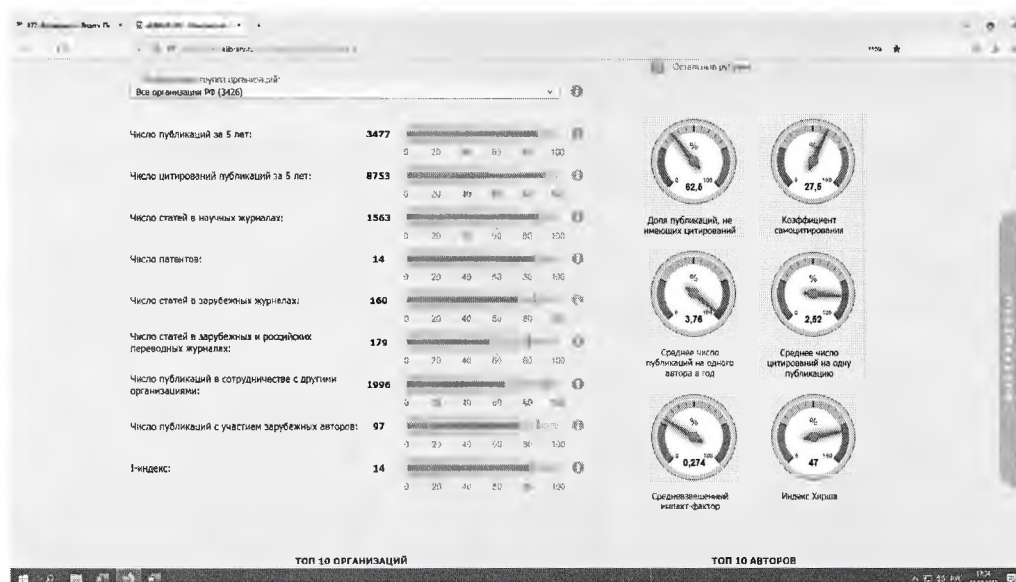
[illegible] группу организаций
Все организации РФ (3426)

Остальные рубрики

Число публикаций за 5 лет: 3477
0 20 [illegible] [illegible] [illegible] 100

Число цитирований публикаций за 5 лет: 8753
0 20 40 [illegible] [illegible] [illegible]

Число статей в научных журналах: 1563
0 20 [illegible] 60 80 100

Число патентов: 14
0 20 40 60 80 100

Число статей в зарубежных журналах: 160
0 20 40 60 80

Число статей в зарубежных и российских переводных журналах: 179
0 20 40 60 80 100

Число публикаций в сотрудничестве с другими организациями: 1996
0 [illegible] 40 60 80 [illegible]

Число публикаций с участием зарубежных авторов: 97
0 20 40 60 80 100

I-индекс: 14
0 20 40 60 80 100

%
0 100
62,6
Доля публикаций, не имеющих цитирований

%
0 100
27,5
Коэффициент самоцитирования

%
0 10
3,76
Среднее число публикаций на одного автора в год

%
0 120
2,52
Среднее число цитирований на одну публикацию

%
0,274
Средневзвешенный импакт-фактор

%
47
Индекс Хирша

ТОП 10 ОРГАНИЗАЦИЙ

ТОП 10 АВТОРОВ